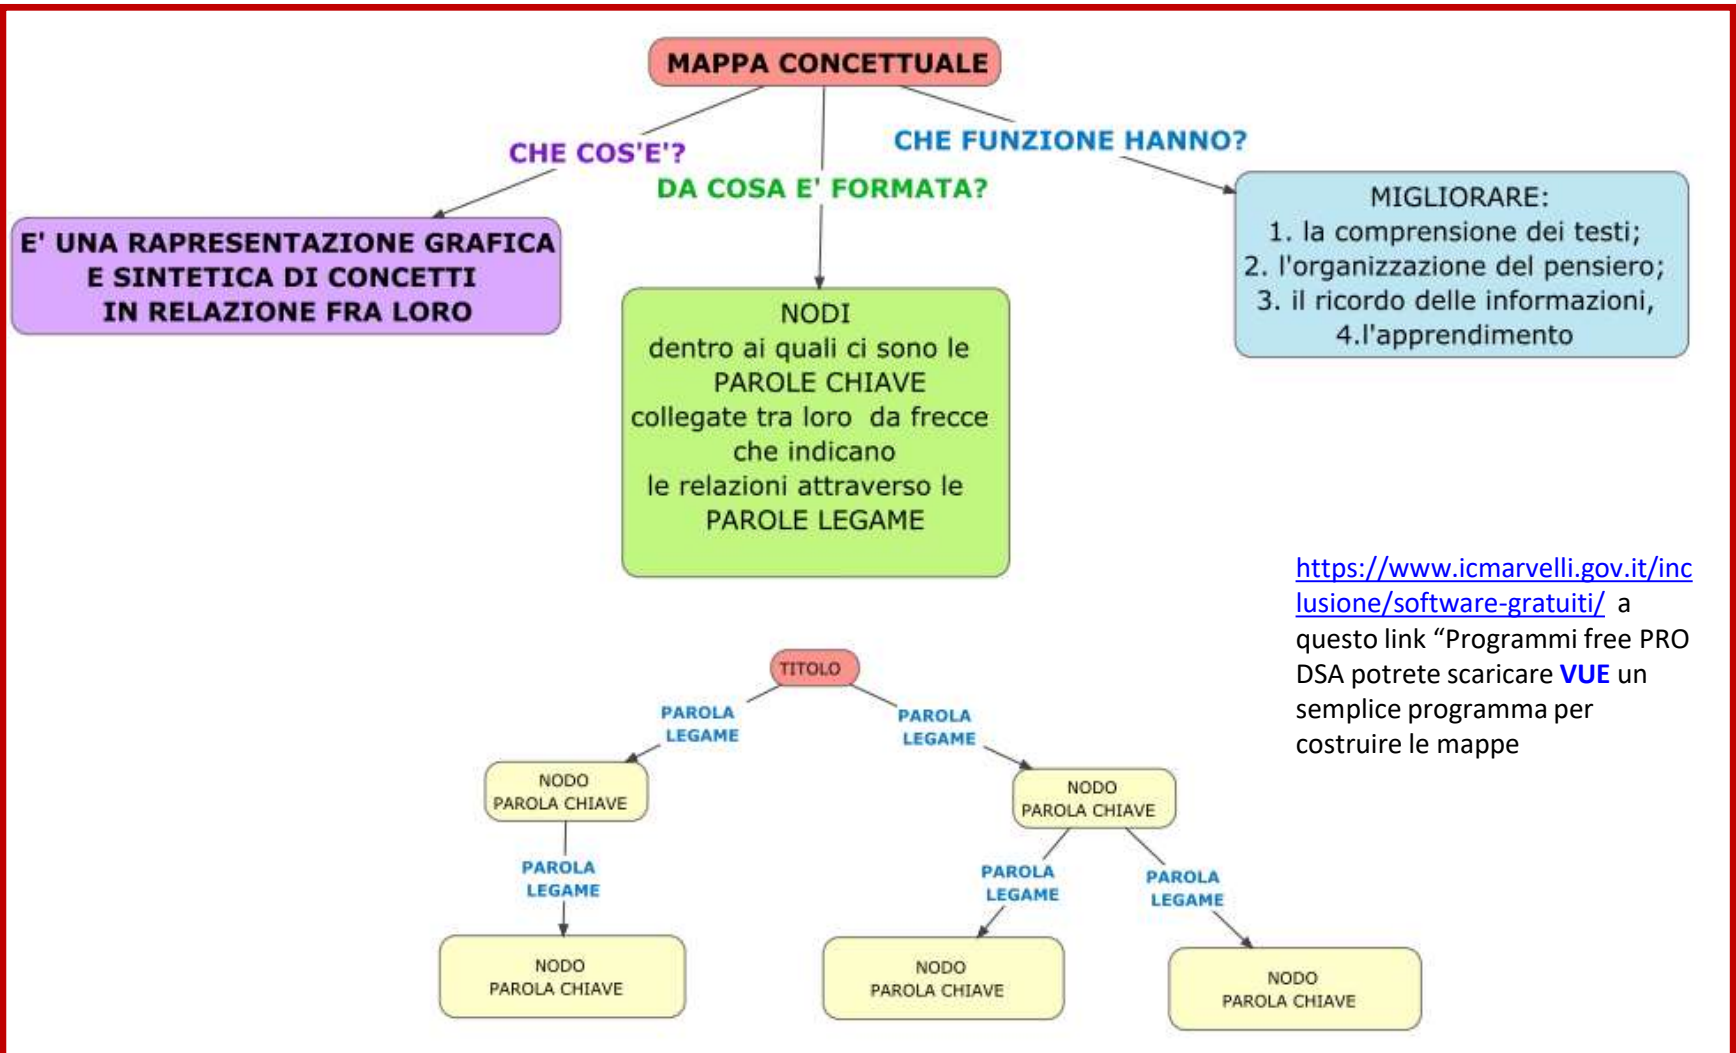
MAPPA CONCETTUALE

CHE COS'E'?

E' UNA RAPRESENTAZIONE GRAFICA E SINTETICA DI CONCETTI IN RELAZIONE FRA LORO

DA COSA E' FORMATA?

NODI
dentro ai quali ci sono le PAROLE CHIAVE
collegate tra loro da frecce che indicano
le relazioni attraverso le PAROLE LEGAME

CHE FUNZIONE HANNO?

MIGLIORARE:
1. la comprensione dei testi;
2. l'organizzazione del pensiero;
3. il ricordo delle informazioni,
4.l'apprendimento

https://www.icmarvelli.gov.it/inclusione/software-gratuiti/ a questo link "Programmi free PRO DSA potrete scaricare VUE un semplice programma per costruire le mappe

TITOLO

PAROLA LEGAME

PAROLA LEGAME

NODO
PAROLA CHIAVE

NODO
PAROLA CHIAVE

PAROLA LEGAME

PAROLA LEGAME

PAROLA LEGAME

NODO
PAROLA CHIAVE

NODO
PAROLA CHIAVE

NODO
PAROLA CHIAVE